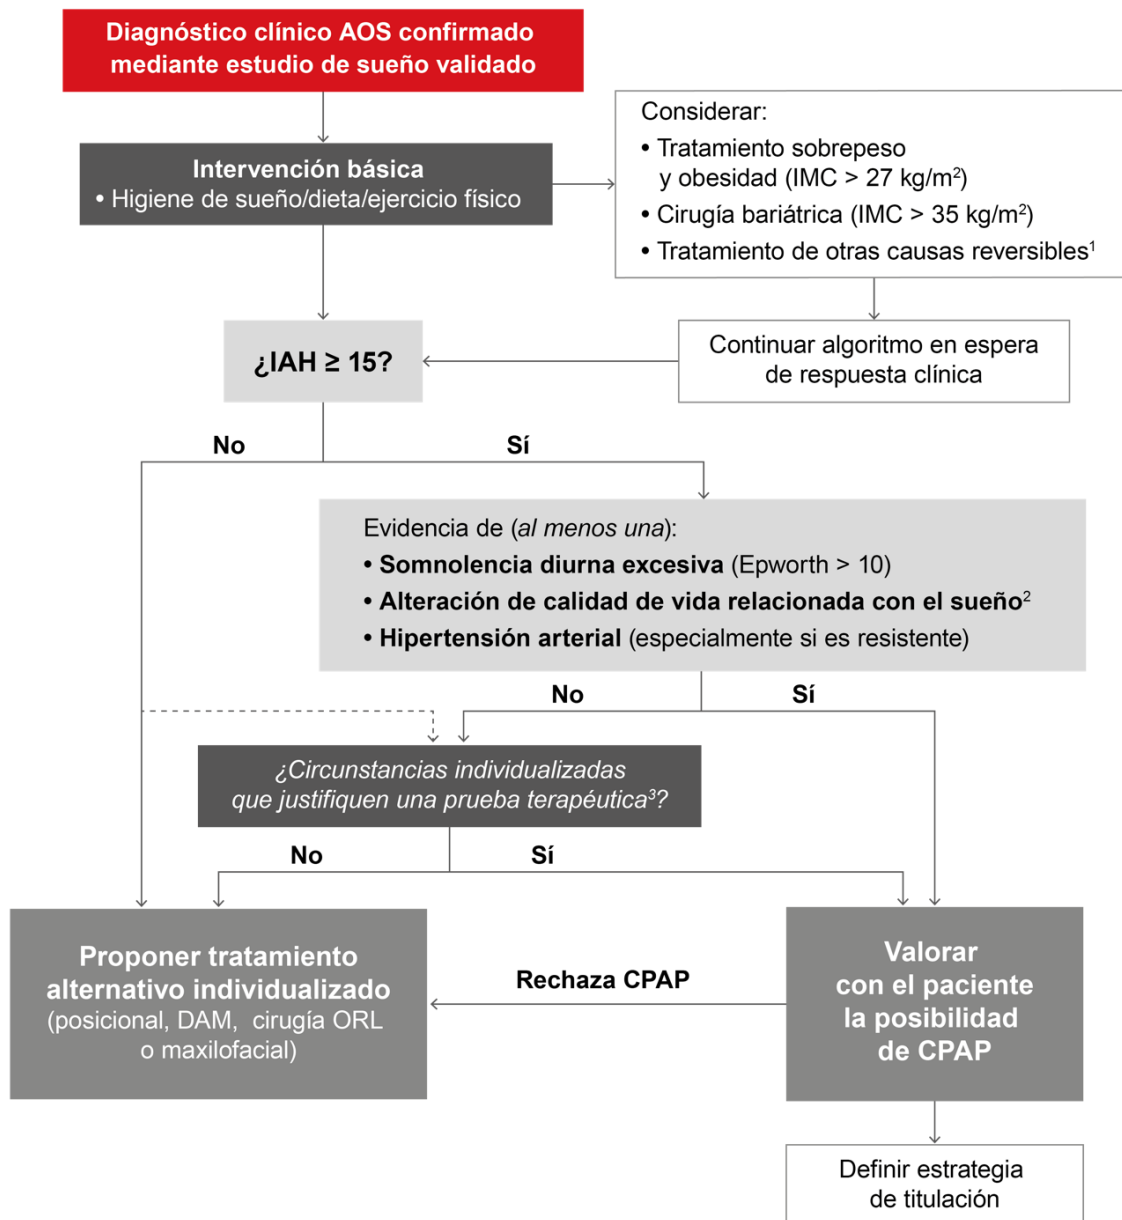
Diagnóstico clínico AOS confirmado mediante estudio de sueño validado

Intervención básica
• Higiene de sueño/dieta/ejercicio físico

Considerar:
• Tratamiento sobrepeso y obesidad (IMC > 27 kg/m$^2$)
• Cirugía bariátrica (IMC > 35 kg/m$^2$)
• Tratamiento de otras causas reversibles$^1$

¿IAH ≥ 15?

Continuar algoritmo en espera de respuesta clínica

No

Sí

Evidencia de (al menos una):
• Somnolencia diurna excesiva (Epworth > 10)
• Alteración de calidad de vida relacionada con el sueño$^2$
• Hipertensión arterial (especialmente si es resistente)

No

Sí

¿Circunstancias individualizadas que justifiquen una prueba terapéutica$^3$?

No

Sí

Proponer tratamiento alternativo individualizado
(posicional, DAM, cirugía ORL o maxilofacial)

Rechaza CPAP

Valorar con el paciente la posibilidad de CPAP

Definir estrategia de titulación